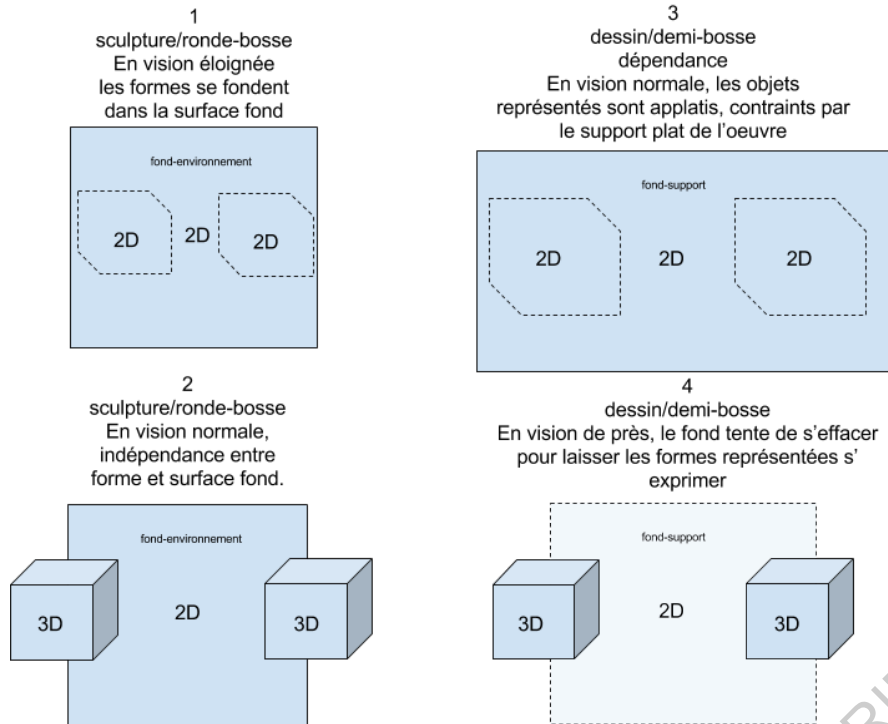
1
sculpture/ronde-bosse
En vision éloignée
les formes se fondent
dans la surface fond

fond-environnement

2D 2D 2D

3
dessin/demi-bosse
dépendance
En vision normale, les objets
représentés sont applatis, contraints par
le support plat de l'oeuvre

fond-support

2D 2D 2D

2
sculpture/ronde-bosse
En vision normale,
indépendance entre
forme et surface fond.

fond-environnement

3D 2D 3D

4
dessin/demi-bosse
En vision de près, le fond tente de s'effacer
pour laisser les formes représentées s'
exprimer

fond-support

3D 2D 3D